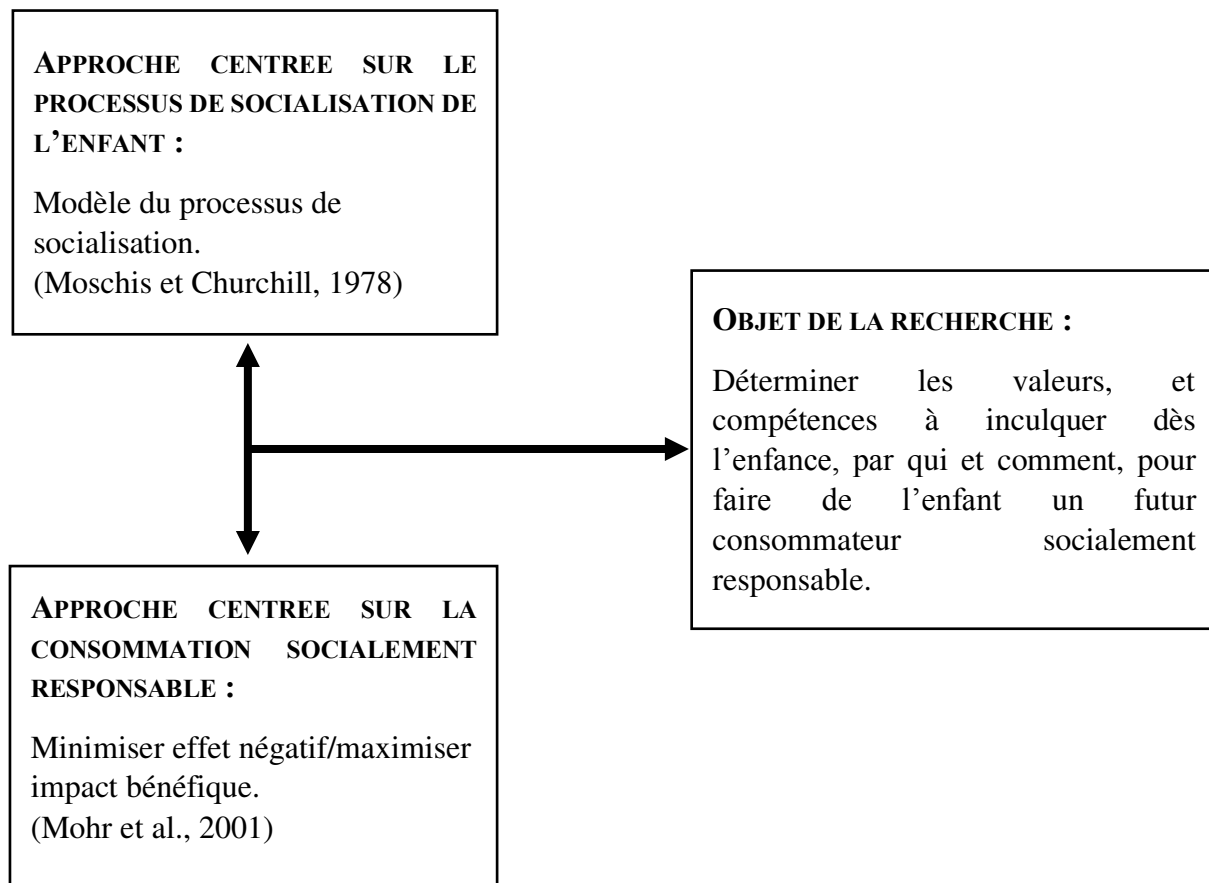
APPROCHE CENTREE SUR LE PROCESSUS DE SOCIALISATION DE L'ENFANT :

Modèle du processus de socialisation.
(Moschis et Churchill, 1978)

OBJET DE LA RECHERCHE :

Déterminer les valeurs, et compétences à inculquer dès l'enfance, par qui et comment, pour faire de l'enfant un futur consommateur socialement responsable.

APPROCHE CENTREE SUR LA CONSOMMATION SOCIALEMENT RESPONSABLE :

Minimiser effet négatif/maximiser impact bénéfique.
(Mohr et al., 2001)